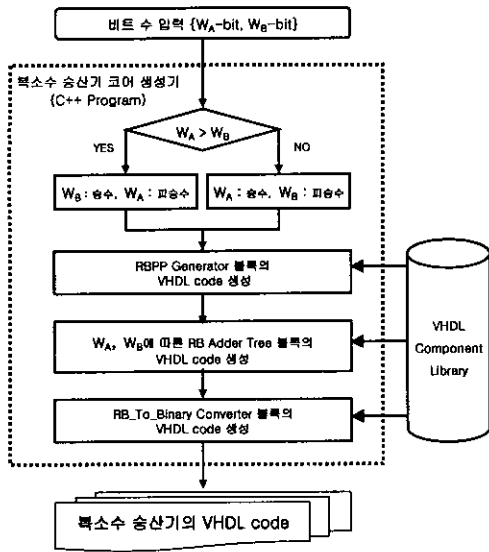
비트 수 입력 {$W_A$-bit, $W_B$-bit}

복소수 승산기 코어 생성기 (C++ Program)

$W_A > W_B$

YES

NO

$W_B$ : 승수, $W_A$ : 피승수

$W_A$ : 승수, $W_B$ : 피승수

RBPP Generator 블록의 VHDL code 생성

$W_A$, $W_B$에 따른 RB Adder Tree 블록의 VHDL code 생성

RB_To_Binary Converter 블록의 VHDL code 생성

VHDL Component Library

복소수 승산기의 VHDL code